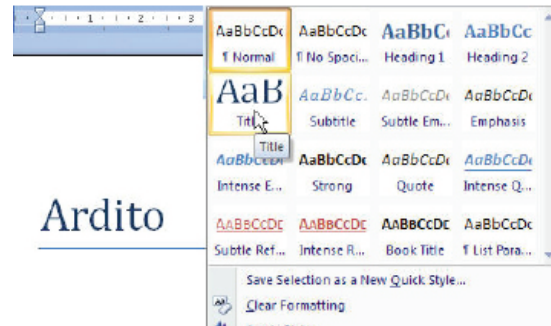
1 · · · 2 · · · 3

| AaBbCcDc | AaBbCcDc | AaBbC | AaBbCc |
|---|---|---|---|
| ¶ Normal | ¶ No Spaci... | Heading 1 | Heading 2 |
| AaB | AaBbCc. | AaBbCcDc | AaBbCcDc |
| Title | Subtitle | Subtle Em... | Emphasis |
| AaBbCcDc | AaBbCcDc | AaBbCcDc | AaBbCcDc |
| Intense E... | Strong | Quote | Intense Q... |
| AABBCCDC | AABBCCDC | AABBCCDC | AaBbCcDc |
| Subtle Ref... | Intense R... | Book Title | ¶ List Para... |

Title

Ardito

Save Selection as a New Quick Style...

Clear Formatting